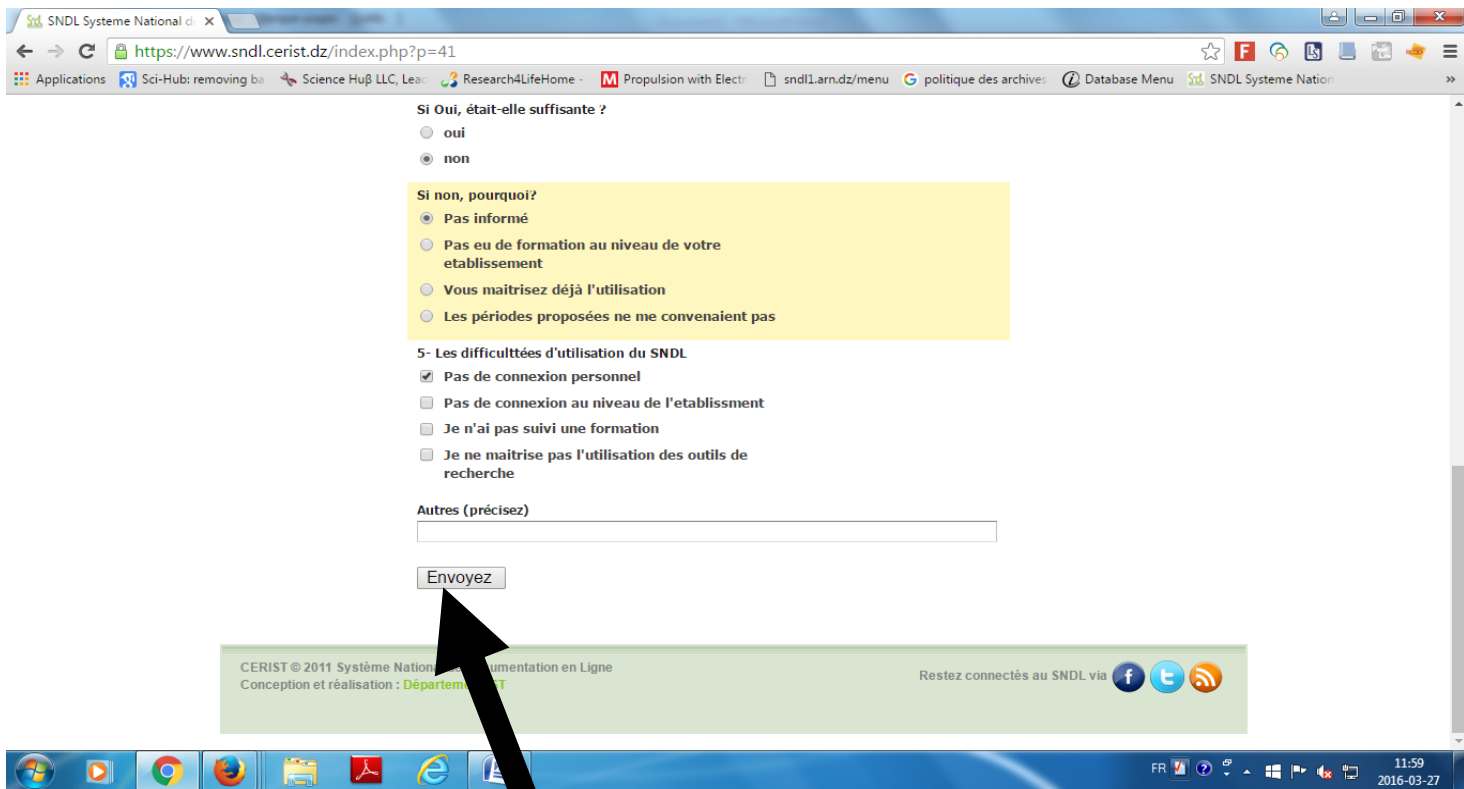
SNDL Systeme National d ×

https://www.sndl.cerist.dz/index.php?p=41

Applications Sci-Hub: removing ba Science Huβ LLC, Leac Research4LifeHome - Propulsion with Electr sndl1.arn.dz/menu politique des archives Database Menu SNDL Systeme Nation »

Si Oui, était-elle suffisante ?
oui
non

Si non, pourquoi?
Pas informé
Pas eu de formation au niveau de votre etablissement
Vous maitrisez déjà l'utilisation
Les périodes proposées ne me convenaient pas

5- Les difficulttées d'utilisation du SNDL
Pas de connexion personnel
Pas de connexion au niveau de l'etablissment
Je n'ai pas suivi une formation
Je ne maitrise pas l'utilisation des outils de recherche

Autres (précisez)

Envoyez

CERIST © 2011 Système Nationa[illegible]umentation en Ligne
Conception et réalisation : Départem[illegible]T

Restez connectés au SNDL via

FR 11:59 2016-03-27